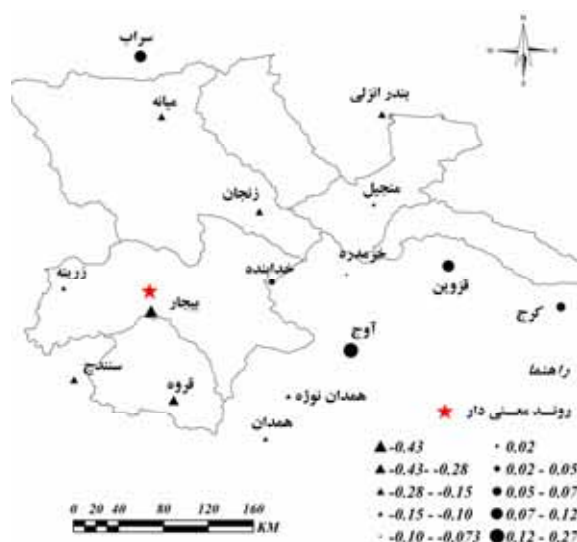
سراب
بندر انزلی
میانه
زنجان
منجیل
خرمدره
خدابنده
زرینه
بیجار
قزوین
کرج
آوج
سنندج
قروه
همدان نوژه
همدان
راهنما
روند معنی دار
▲ -0.43
▲ -0.43- -0.28
▲ -0.28 - -0.15
-0.15 - -0.10
-0.10 - -0.073
0.02
0.02 - 0.05
0.05 - 0.07
0.07 - 0.12
0.12 - 0.27
0 20 40 80 120 160 KM